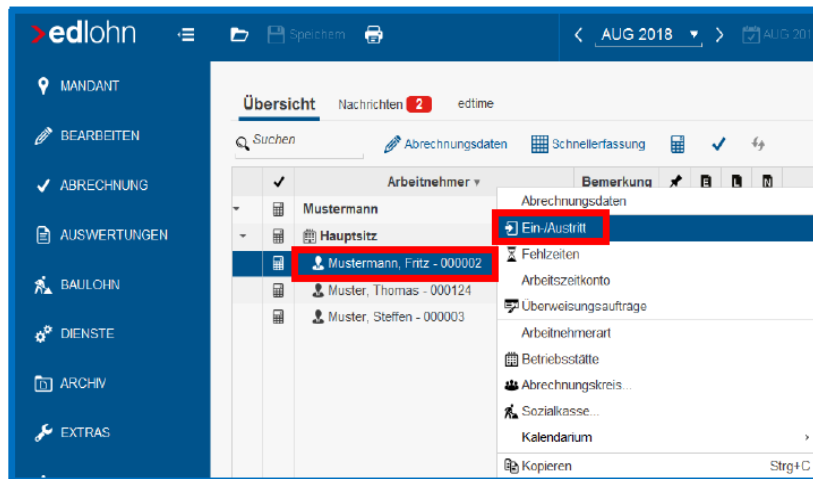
>edlohn

Speichern

AUG 2018

AUG 201

MANDANT

BEARBEITEN

ABRECHNUNG

AUSWERTUNGEN

BAULOHN

DIENSTE

ARCHIV

EXTRAS

Übersicht

Nachrichten 2

edtime

Suchen

Abrechnungsdaten

Schnellerfassung

Arbeitnehmer

Bemerkung

Mustermann

Hauptsitz

Mustermann, Fritz - 000002

Muster, Thomas - 000124

Muster, Steffen - 000003

Abrechnungsdaten

Ein-/Austritt

Fehlzeiten

Arbeitszeitkonto

Überweisungsaufträge

Arbeitnehmerart

Betriebsstätte

Abrechnungskreis...

Sozialkasse...

Kalendarium

Kopieren

Strg+C